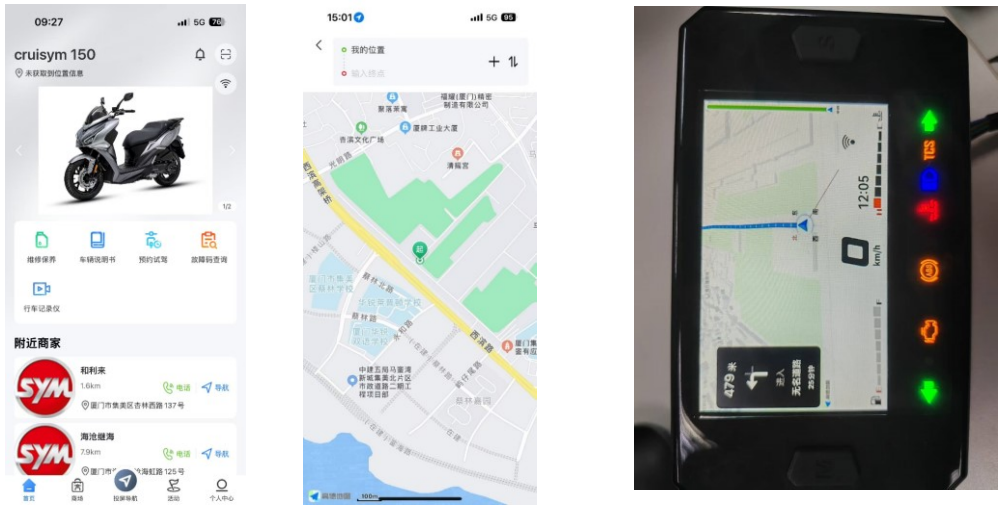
09:27 5G 76

cruisym 150

未获取到位置信息

1/2

维修保养
车辆说明书
预约试驾
故障码查询
行车记录仪

附近商家

SYM
和利来
1.6km
电话
导航
厦门市集美区杏林西路137号

SYM
海沧继海
7.9km
电话
导航
厦门市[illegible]海虹路125号

首页
商城
投屏导航
活动
个人中心

15:01 5G 95

我的位置
输入终点

聚落莱寓
福耀(厦门)精密制造有限公司
杏滨文化广场
厦联工业大厦
清福宫
起
厦门市集美区杏林学校
杏林北路
杏林
杏滨路
西滨路
厦门集美区
中建五局马銮湾新城集美北片区市政道路二期工程项目部

高德地图
100m

TCS
12:05
0
km/h
479米
进入
无名道路
25分钟